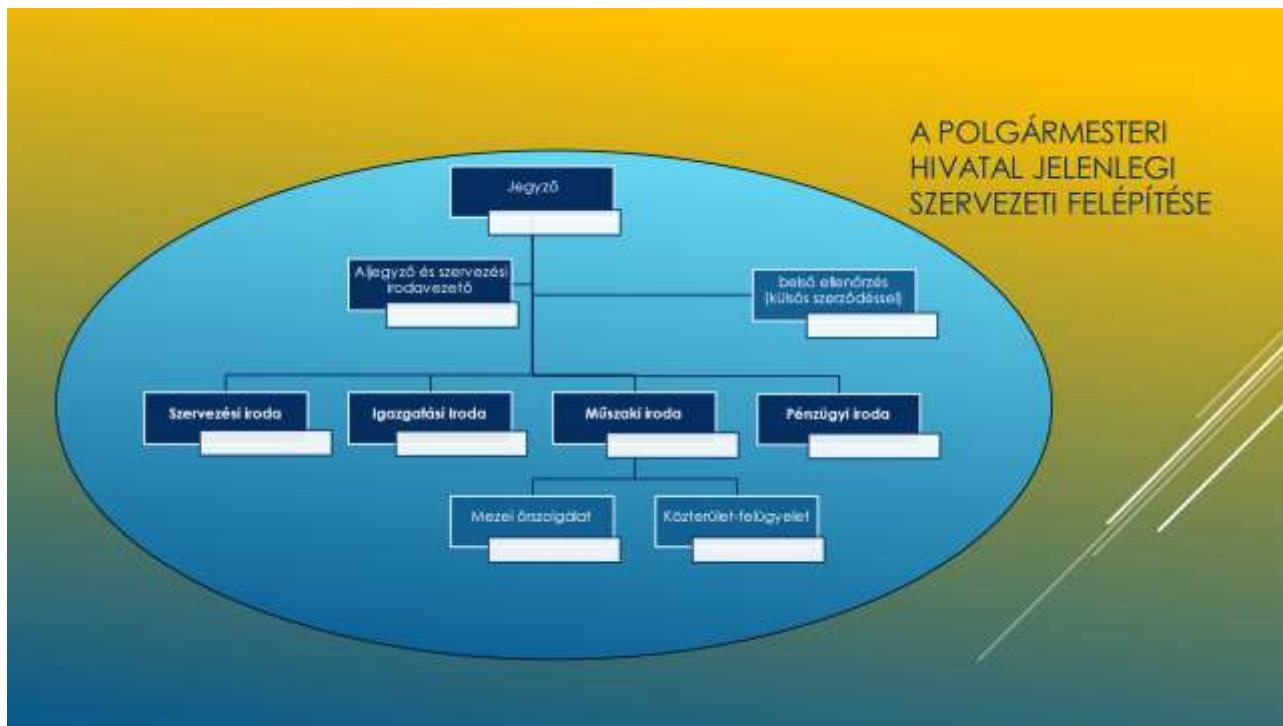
A POLGÁRMESTERI HIVATAL JELENLEGI SZERVEZETI FELÉPÍTÉSE

Jegyző

Aljegyző és szervezési irodavezető

belső ellenőrzés (külsős szerződéssel)

Szervezési iroda

Igazgatási iroda

Műszaki iroda

Pénzügyi iroda

Mezei őrszolgálat

Közterület-felügyelet